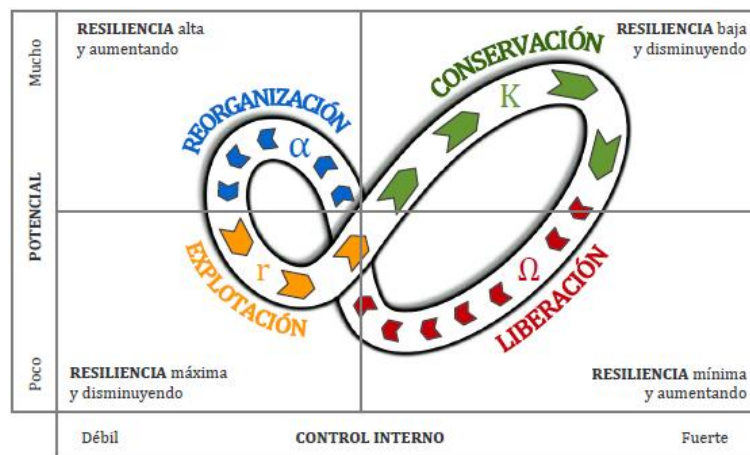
Mucho

POTENCIAL

Poco

RESILIENCIA alta
y aumentando

RESILIENCIA baja
y disminuyendo

REORGANIZACIÓN

$\alpha$

CONSERVACIÓN

K

EXPLOTACIÓN

r

$\Omega$

LIBERACIÓN

RESILIENCIA máxima
y disminuyendo

RESILIENCIA mínima
y aumentando

Débil

CONTROL INTERNO

Fuerte